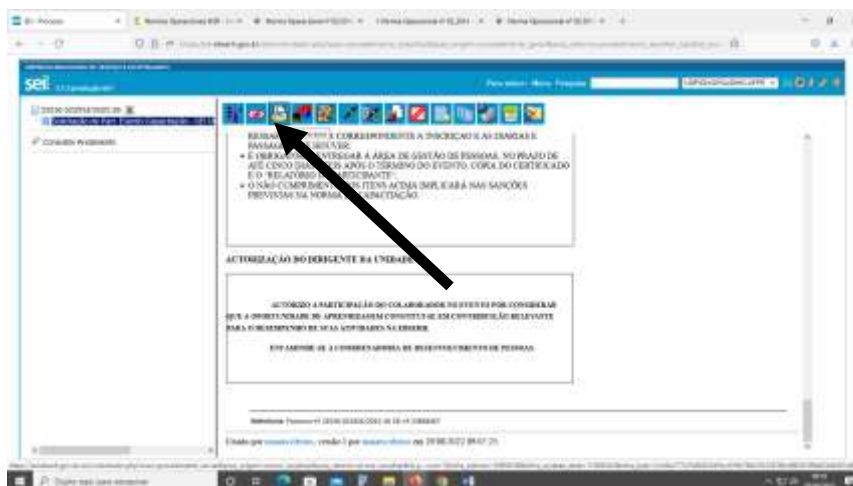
sei!

Consultar Andamento

REEMBOLSO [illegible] CORRESPONDENTE A INSCRIÇÃO E AS DIÁRIAS E PASSAGENS, SE HOUVER;

• É OBRIGATÓRIO ENTREGAR À ÁREA DE GESTÃO DE PESSOAS, NO PRAZO DE ATÉ CINCO DIAS ÚTEIS APÓS O TÉRMINO DO EVENTO, CÓPIA DO CERTIFICADO E O "RELATÓRIO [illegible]";

• O NÃO CUMPRIMENTO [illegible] ITENS ACIMA IMPLICARÁ NAS SANÇÕES PREVISTAS NA NORMA DE CAPACITAÇÃO.

AUTORIZAÇÃO DO DIRIGENTE DA UNIDADE

AUTORIZO A PARTICIPAÇÃO DO COLABORADOR NO EVENTO POR CONSIDERAR QUE A OPORTUNIDADE DE APRENDIZAGEM CONSTITUI-SE EM CONTRIBUIÇÃO RELEVANTE PARA O DESEMPENHO DE SUAS ATIVIDADES NA EBSERH.

ENCAMINHE-SE À COORDENADORIA DE DESENVOLVIMENTO DE PESSOAS.

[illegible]

Criado por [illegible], versão 1 por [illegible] em 29/08/2022 09:07:25.